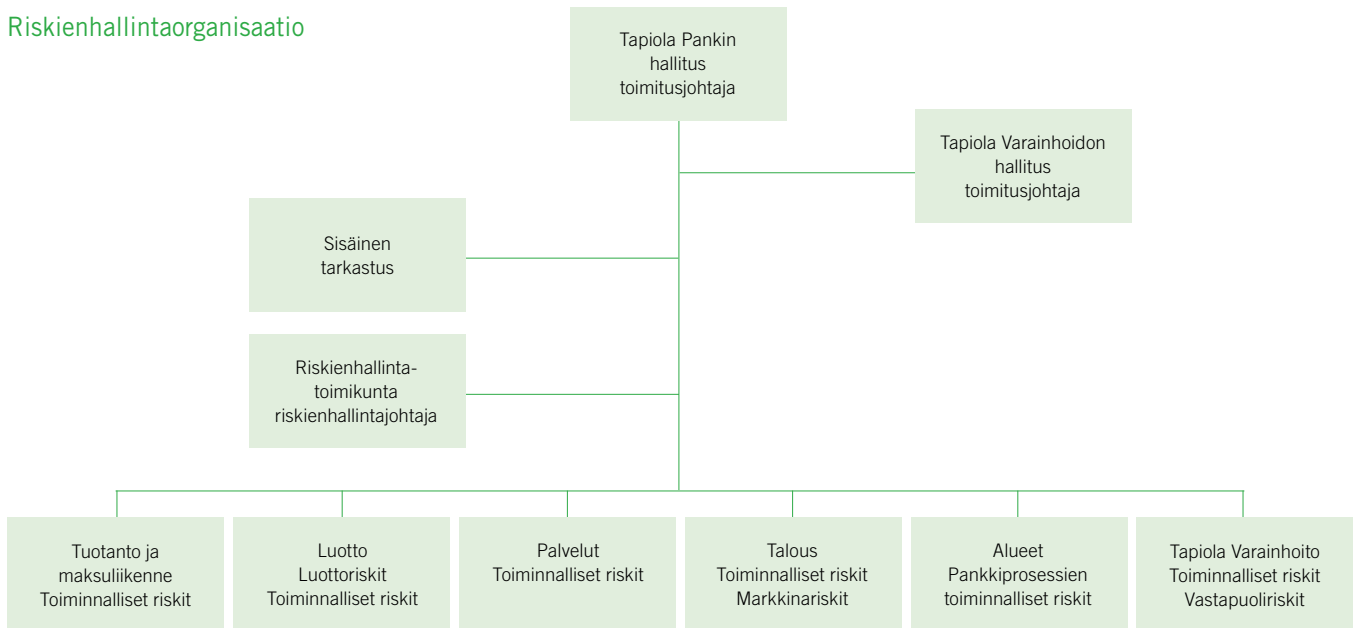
Riskienhallintaorganisaatio

Tapiola Pankin
hallitus
toimitusjohtaja

Tapiola Varainhoidon
hallitus
toimitusjohtaja

Sisäinen
tarkastus

Riskienhallinta-
toimikunta
riskienhallintajohtaja

Tuotanto ja
maksuliikenne
Toiminnalliset riskit

Luotto
Luottoriskit
Toiminnalliset riskit

Palvelut
Toiminnalliset riskit

Talous
Toiminnalliset riskit
Markkinariskit

Alueet
Pankkiprosessien
toiminnalliset riskit

Tapiola Varainhoito
Toiminnalliset riskit
Vastapuoliriskit